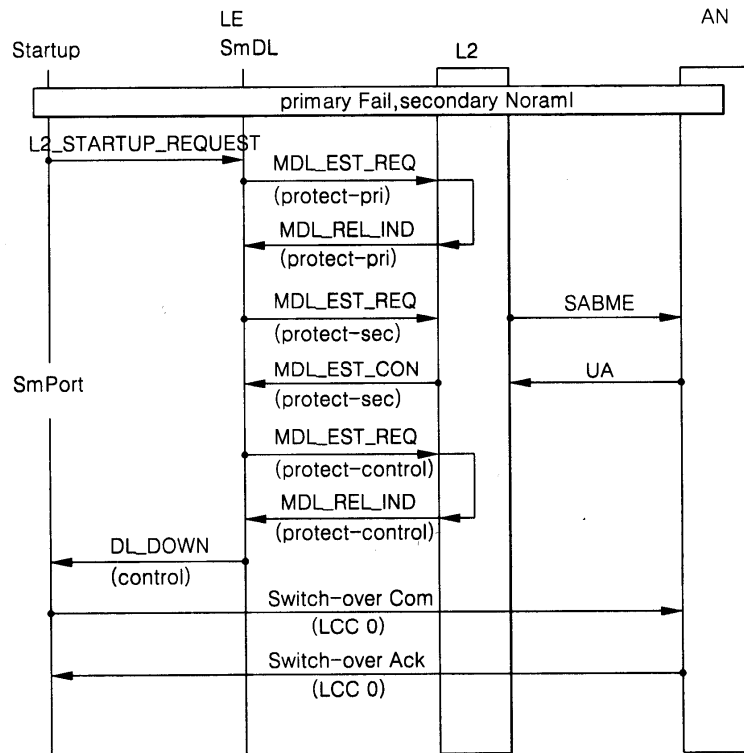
Startup
LE
SmDL
L2
AN
primary Fail,secondary Noraml
L2_STARTUP_REQUEST
MDL_EST_REQ
(protect-pri)
MDL_REL_IND
(protect-pri)
MDL_EST_REQ
(protect-sec)
SABME
SmPort
MDL_EST_CON
(protect-sec)
UA
MDL_EST_REQ
(protect-control)
MDL_REL_IND
(protect-control)
DL_DOWN
(control)
Switch-over Com
(LCC 0)
Switch-over Ack
(LCC 0)